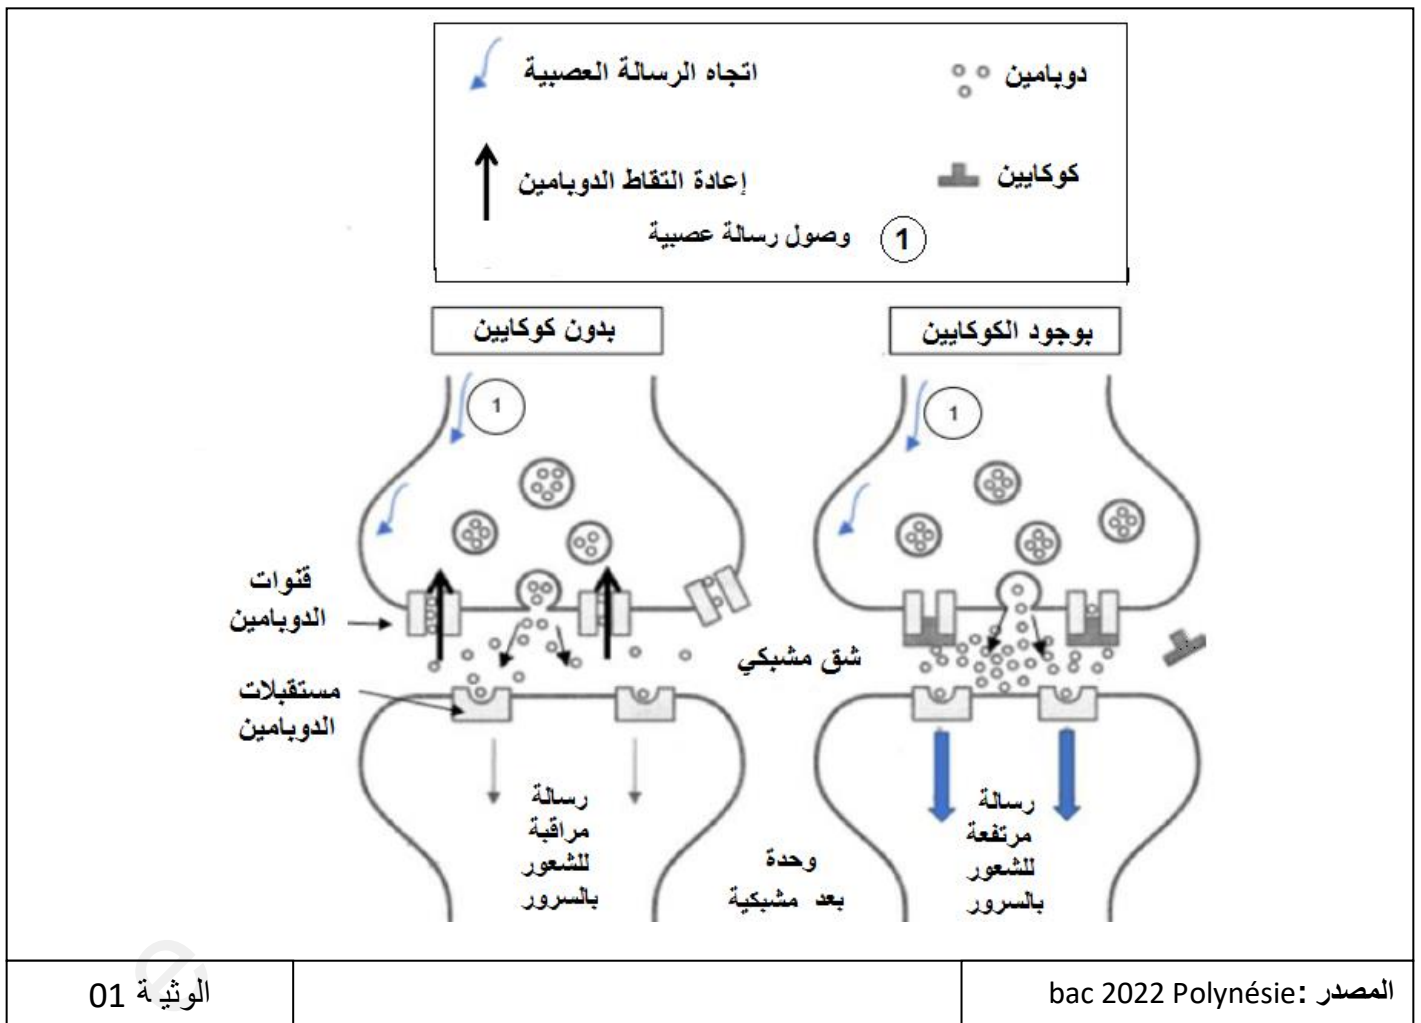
دوبامين

اتجاه الرسالة العصبية

كوكايين

إعادة التقاط الدوبامين

1 وصول رسالة عصبية

بوجود الكوكايين

بدون كوكايين

1

1

قنوات الدوبامين

شق مشبكي

مستقبلات الدوبامين

رسالة مراقبة للشعور بالسرور

وحدة بعد مشبكية

رسالة مرتفعة للشعور بالسرور

المصدر: bac 2022 Polynésie

الوثيقة 01